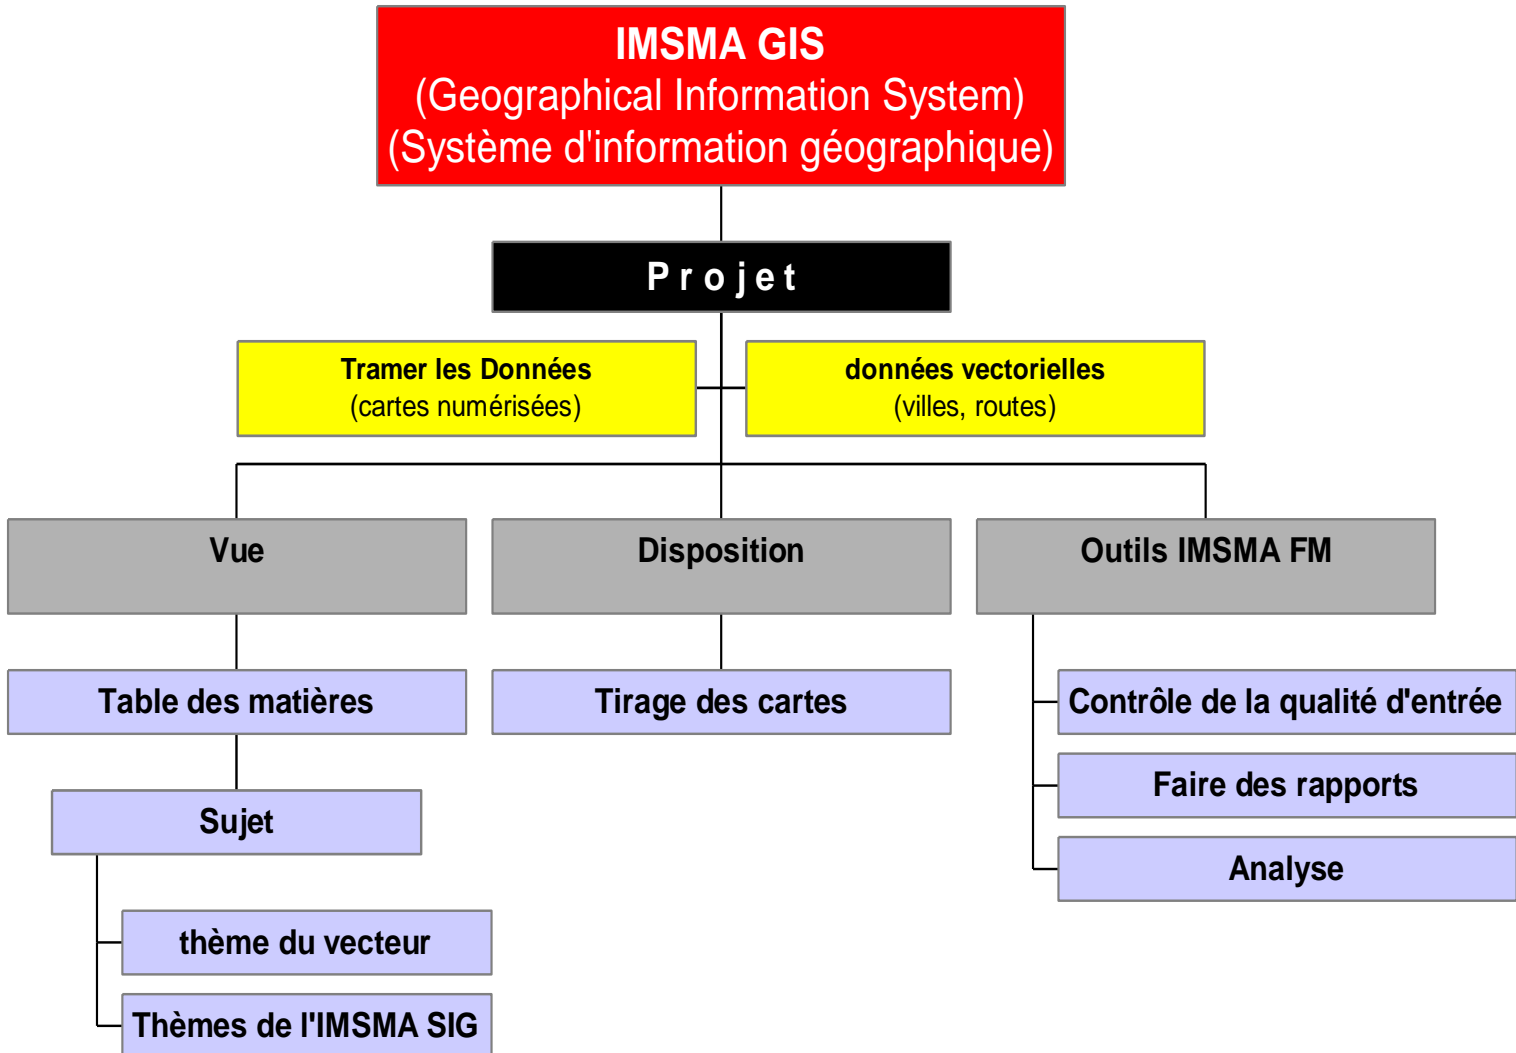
IMSMA GIS
(Geographical Information System)
(Système d'information géographique)

Projet

Tramer les Données
(cartes numérisées)

données vectorielles
(villes, routes)

Vue

Disposition

Outils IMSMA FM

Table des matières

Tirage des cartes

Contrôle de la qualité d'entrée

Faire des rapports

Analyse

Sujet

thème du vecteur

Thèmes de l'IMSMA SIG